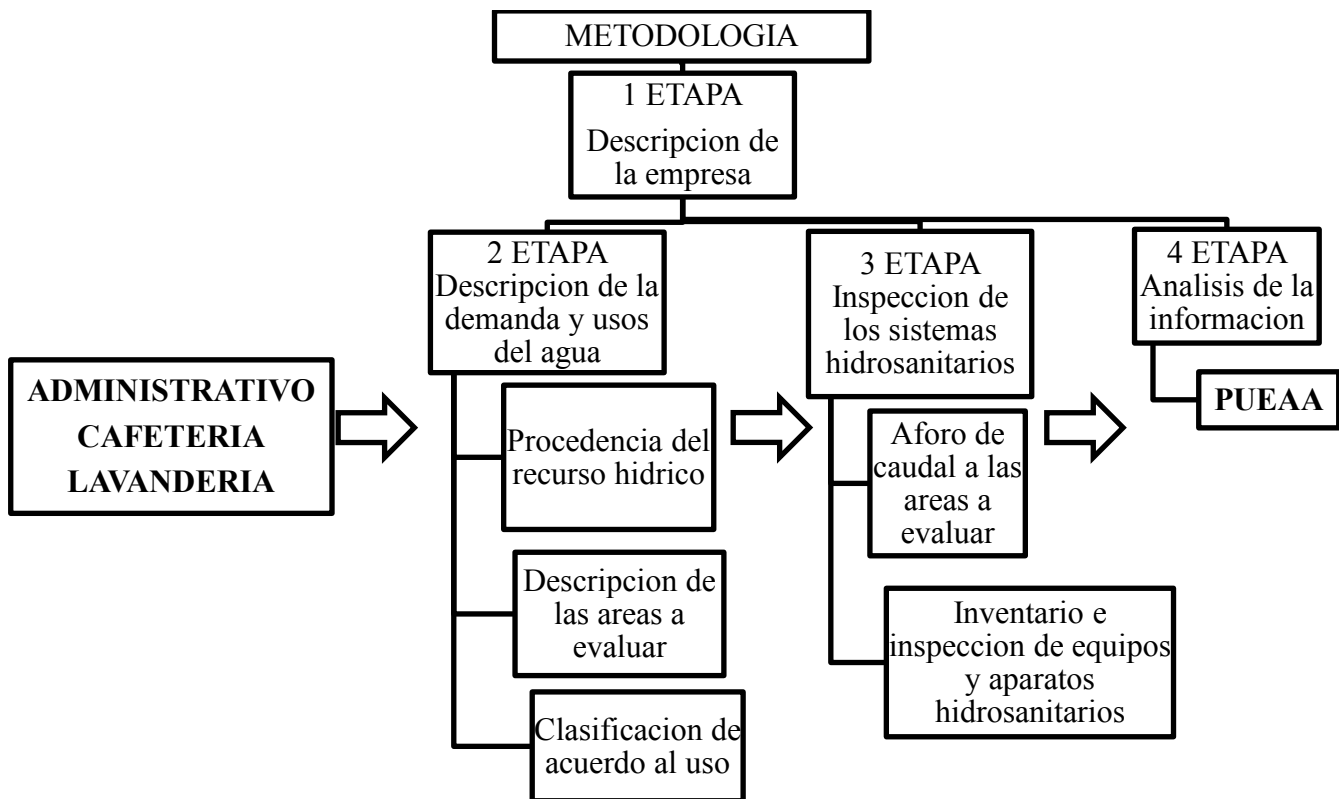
METODOLOGIA

1 ETAPA
Descripcion de la empresa

ADMINISTRATIVO
CAFETERIA
LAVANDERIA

2 ETAPA
Descripcion de la demanda y usos del agua

Procedencia del recurso hidrico

Descripcion de las areas a evaluar

Clasificacion de acuerdo al uso

3 ETAPA
Inspeccion de los sistemas hidrosanitarios

Aforo de caudal a las areas a evaluar

Inventario e inspeccion de equipos y aparatos hidrosanitarios

4 ETAPA
Analisis de la informacion

PUEAA